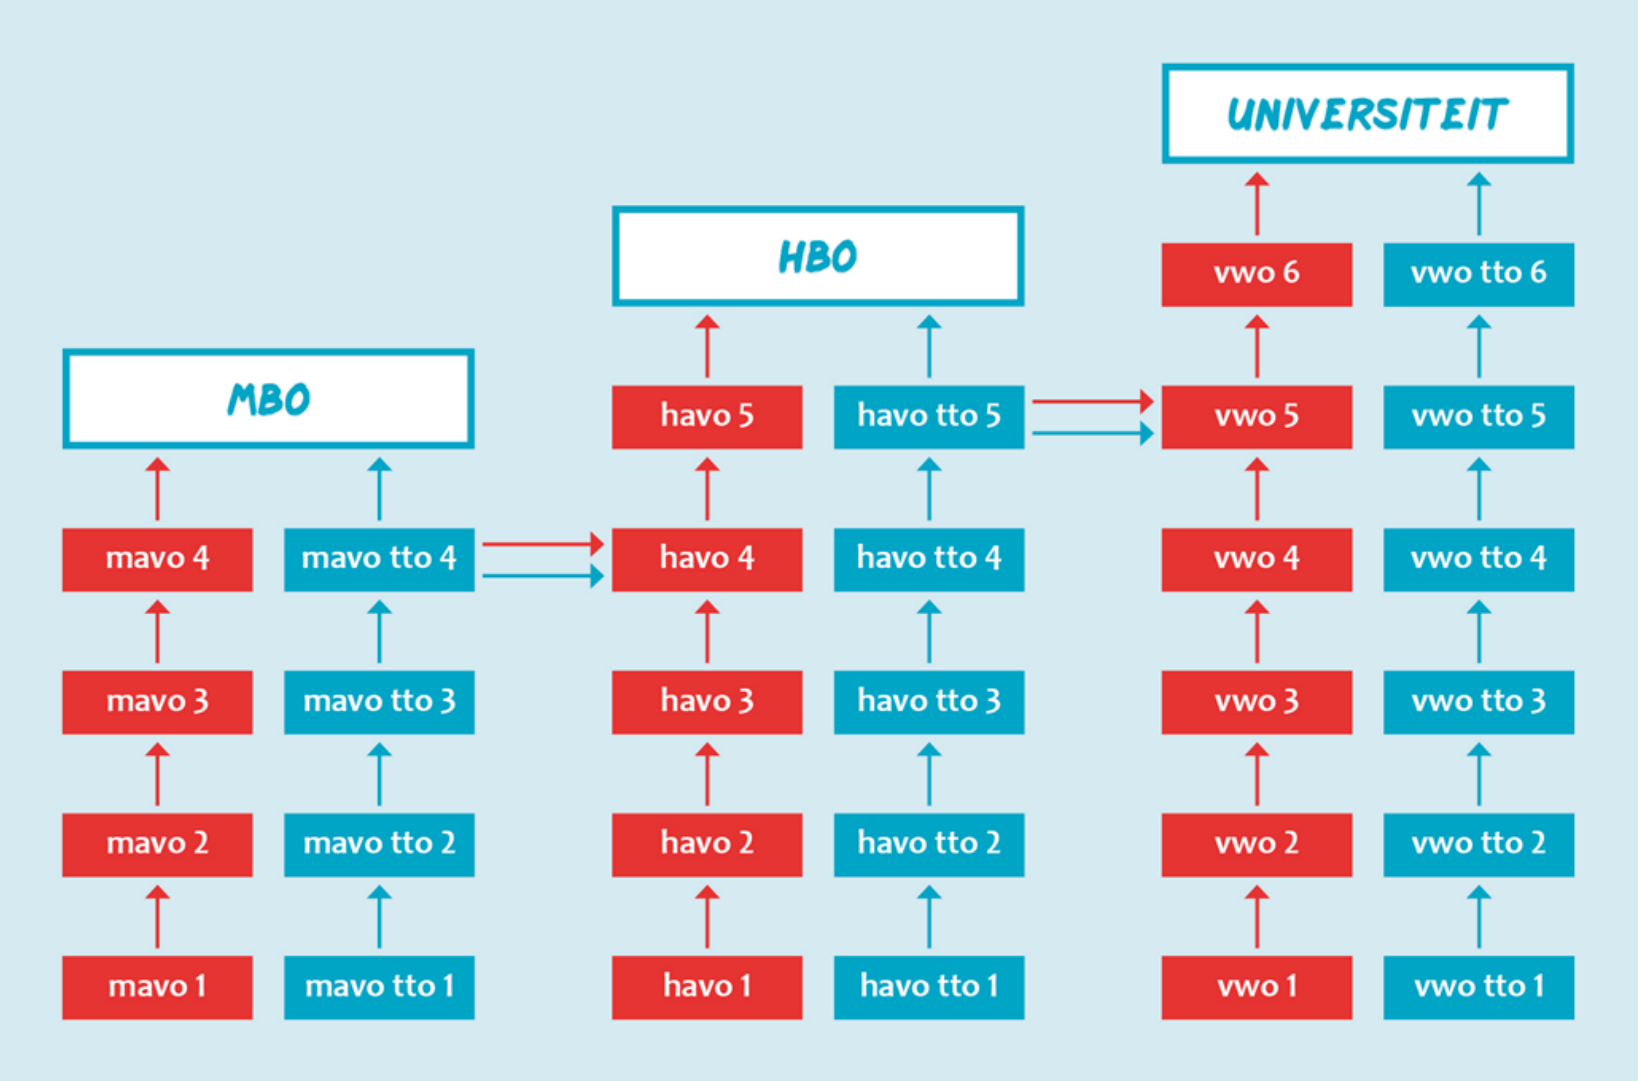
UNIVERSITEIT

HBO

MBO

vwo 6
vwo tto 6

havo 5
havo tto 5
vwo 5
vwo tto 5

mavo 4
mavo tto 4
havo 4
havo tto 4
vwo 4
vwo tto 4

mavo 3
mavo tto 3
havo 3
havo tto 3
vwo 3
vwo tto 3

mavo 2
mavo tto 2
havo 2
havo tto 2
vwo 2
vwo tto 2

mavo 1
mavo tto 1
havo 1
havo tto 1
vwo 1
vwo tto 1